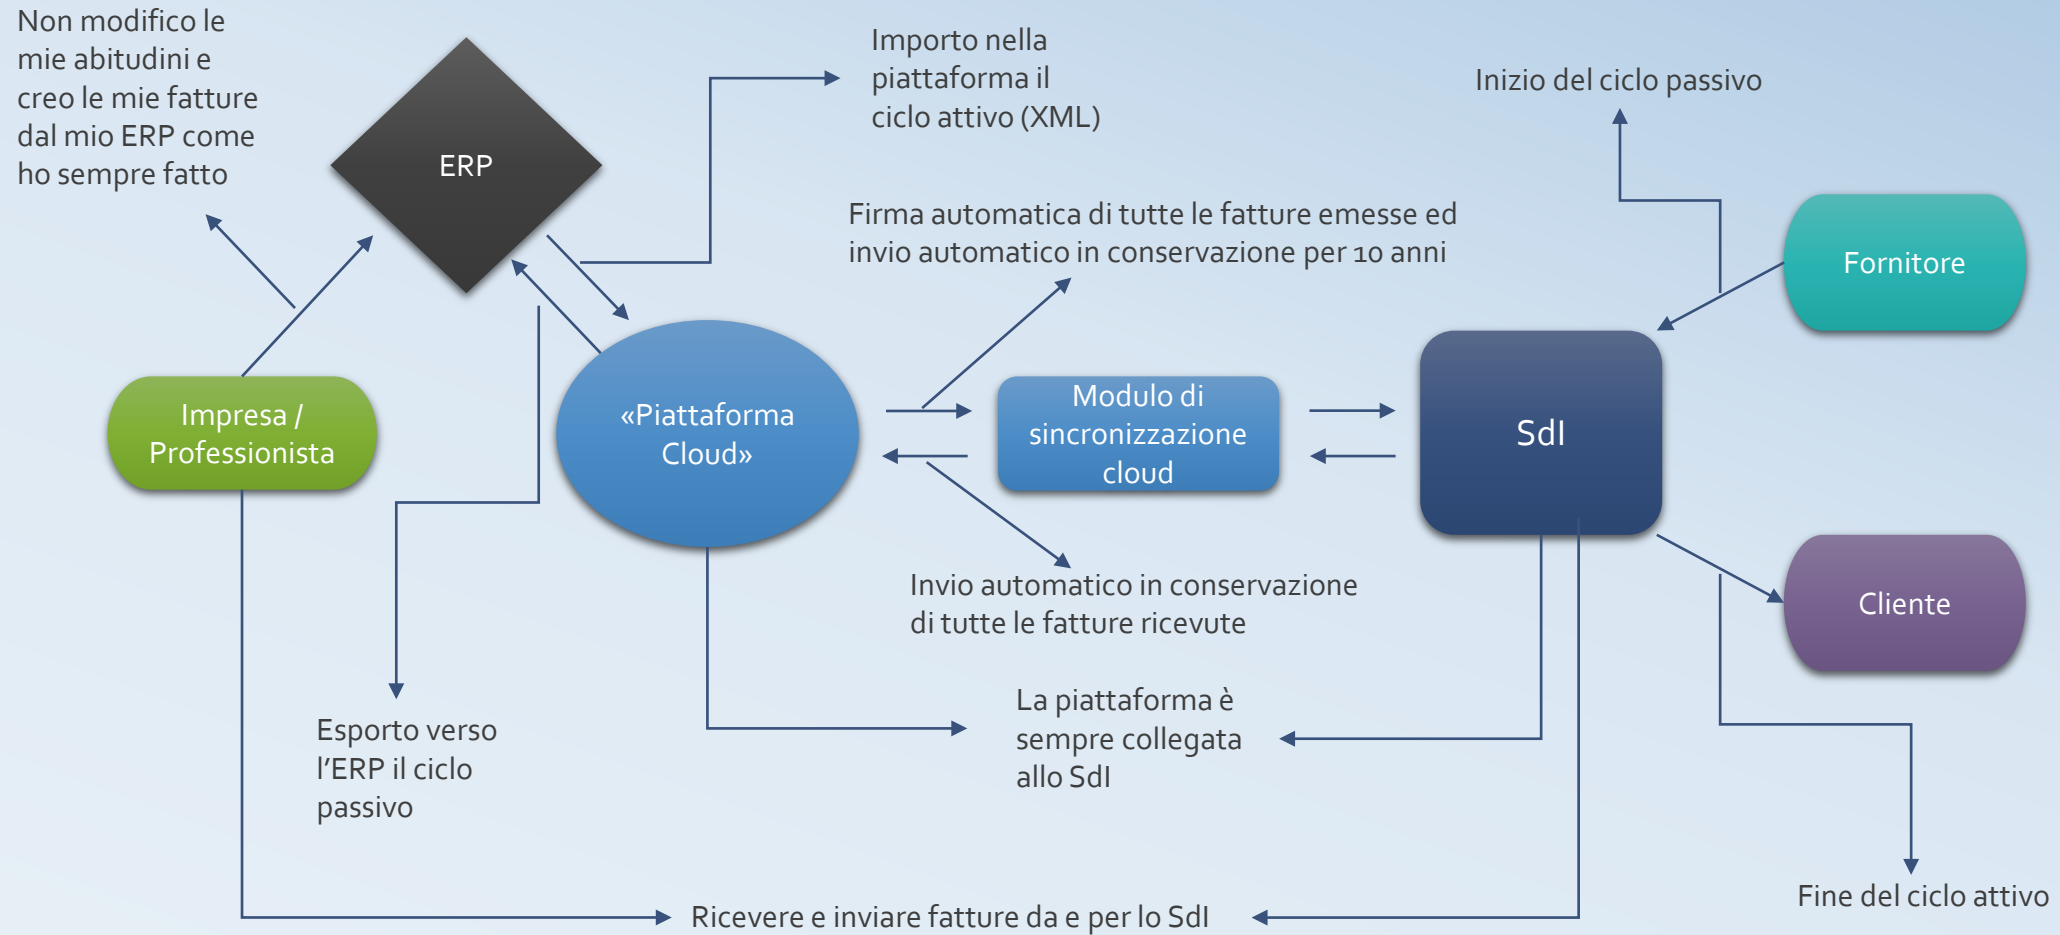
Non modifico le mie abitudini e creo le mie fatture dal mio ERP come ho sempre fatto

ERP

Importo nella piattaforma il ciclo attivo (XML)

Inizio del ciclo passivo

Firma automatica di tutte le fatture emesse ed invio automatico in conservazione per 10 anni

Fornitore

Impresa / Professionista

«Piattaforma Cloud»

Modulo di sincronizzazione cloud

SdI

Cliente

Invio automatico in conservazione di tutte le fatture ricevute

La piattaforma è sempre collegata allo SdI

Esporto verso l'ERP il ciclo passivo

Fine del ciclo attivo

Ricevere e inviare fatture da e per lo SdI